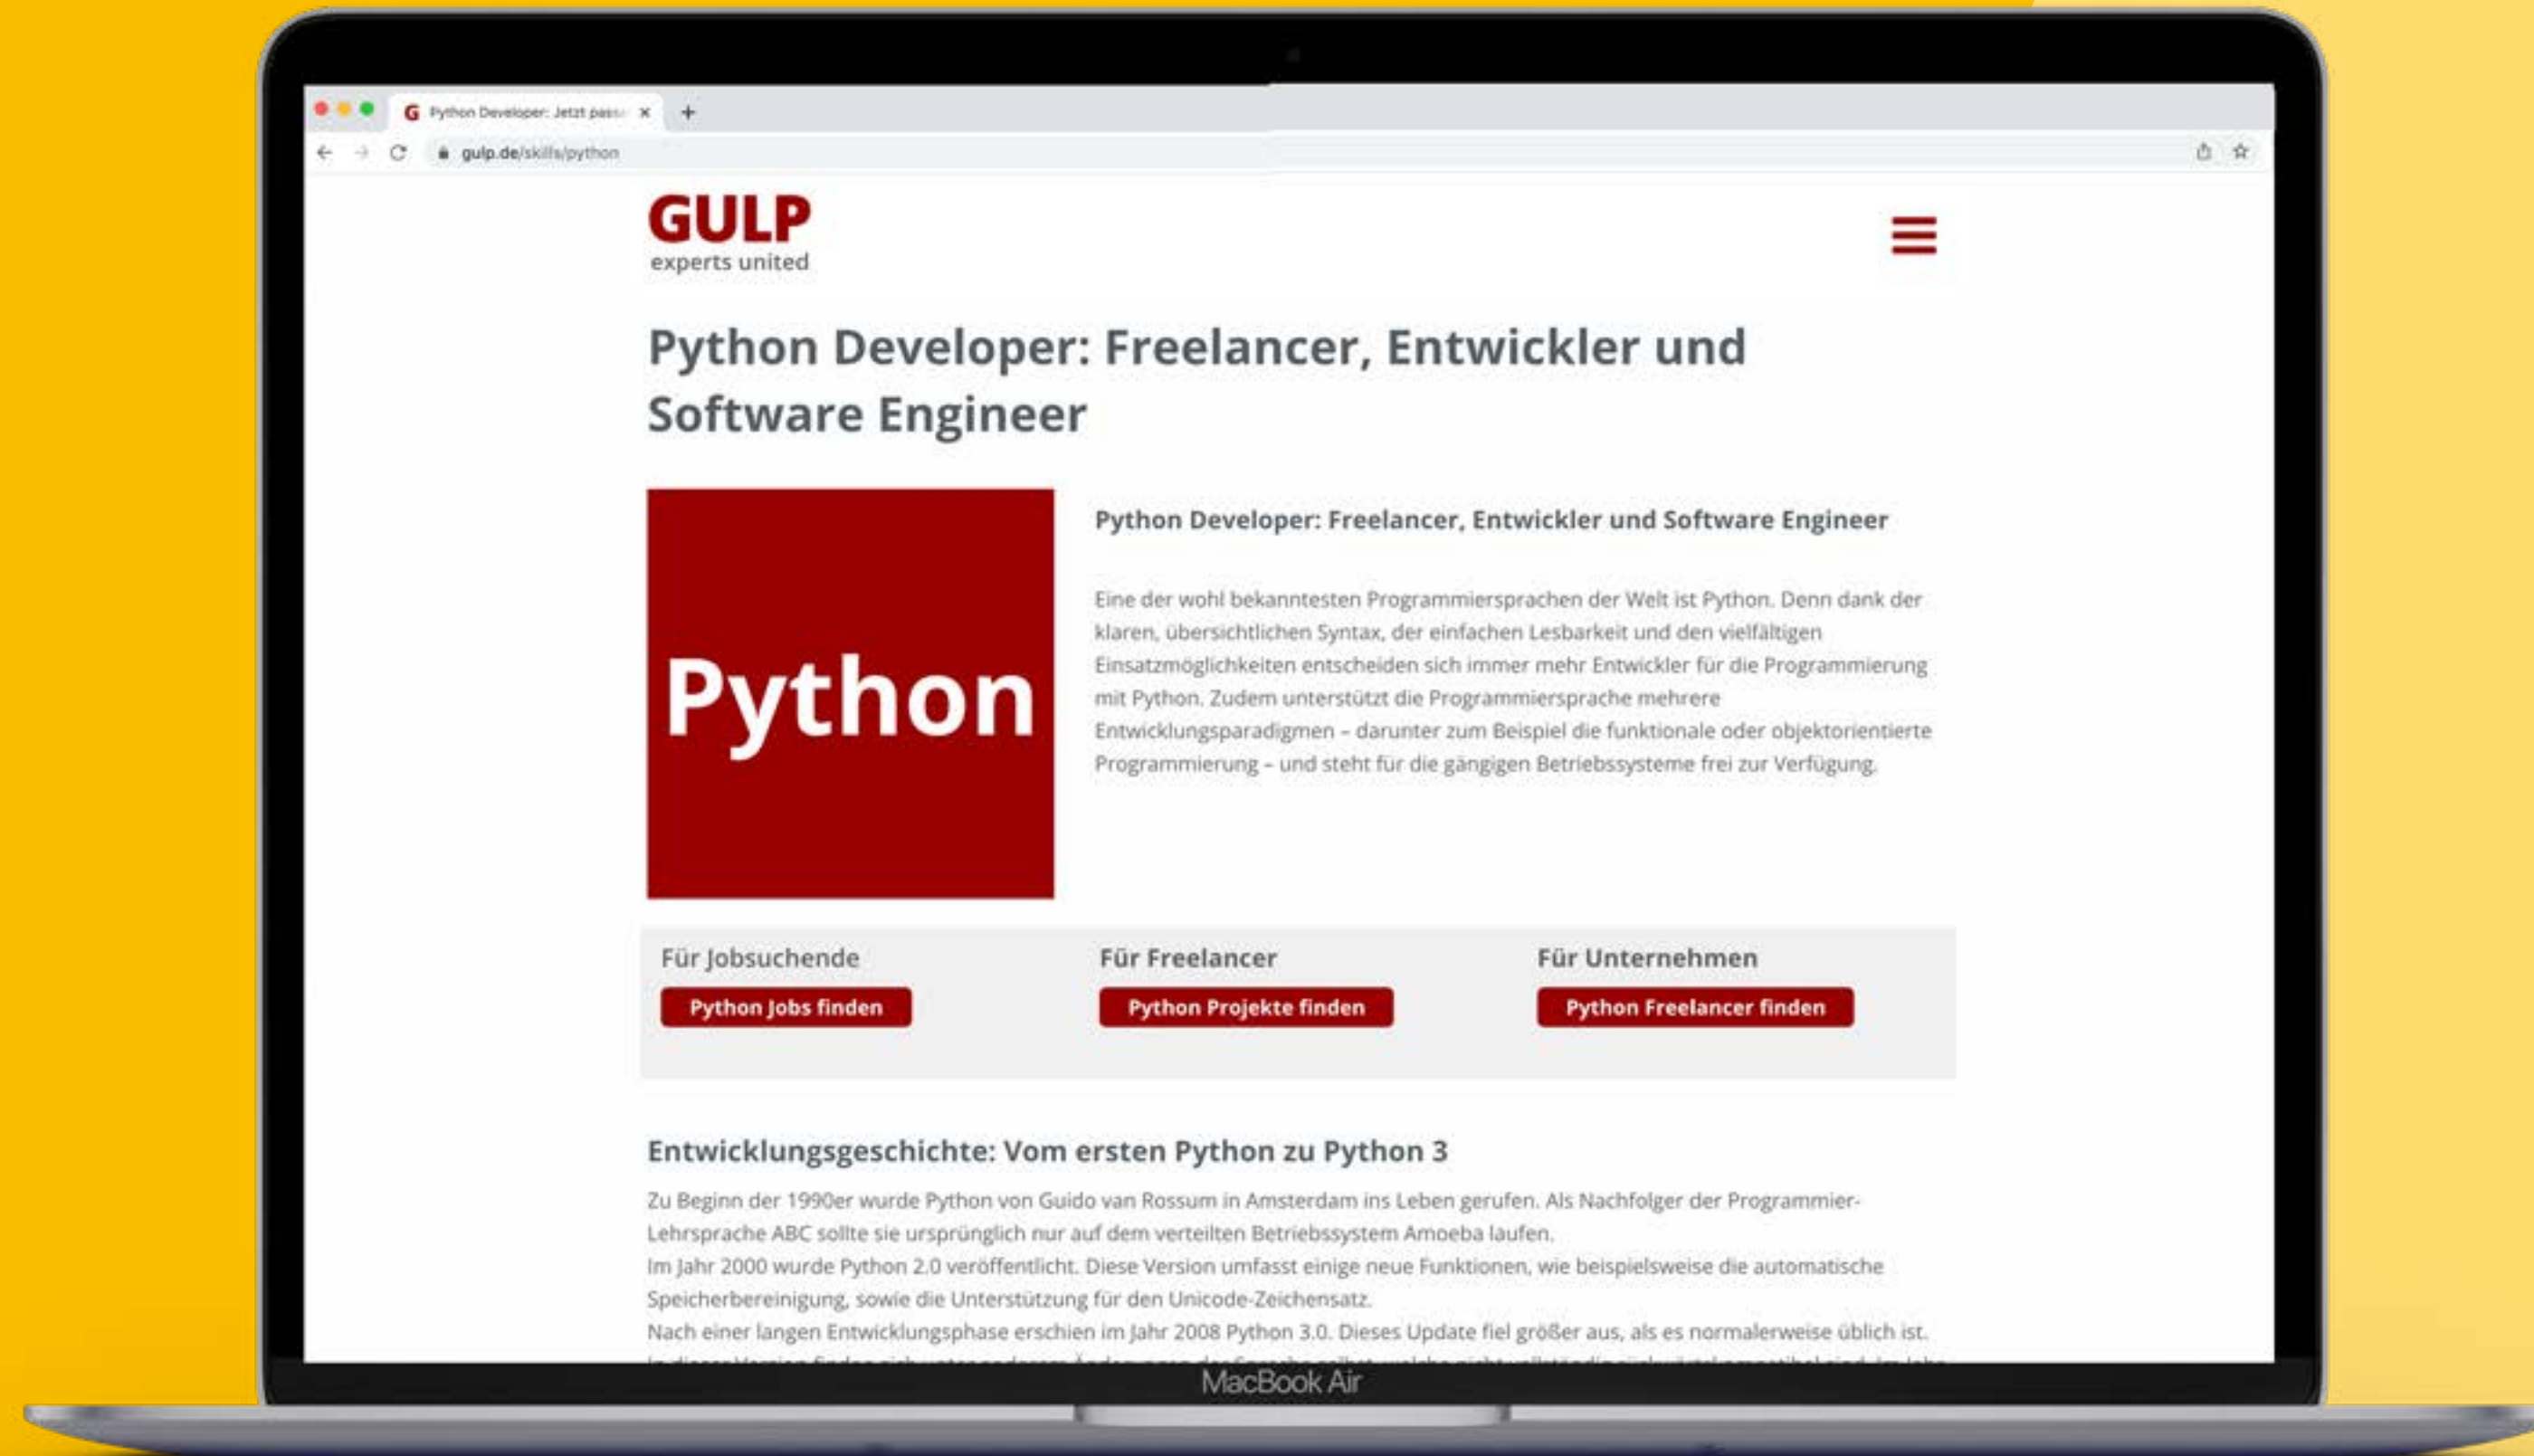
Python Developer: Jetzt pass ×
+
gulp.de/skills/python

GULP
experts united

Python Developer: Freelancer, Entwickler und Software Engineer

Python

Python Developer: Freelancer, Entwickler und Software Engineer

Eine der wohl bekanntesten Programmiersprachen der Welt ist Python. Denn dank der klaren, übersichtlichen Syntax, der einfachen Lesbarkeit und den vielfältigen Einsatzmöglichkeiten entscheiden sich immer mehr Entwickler für die Programmierung mit Python. Zudem unterstützt die Programmiersprache mehrere Entwicklungsparadigmen – darunter zum Beispiel die funktionale oder objektorientierte Programmierung – und steht für die gängigen Betriebssysteme frei zur Verfügung.

Für Jobsuchende
Python Jobs finden

Für Freelancer
Python Projekte finden

Für Unternehmen
Python Freelancer finden

Entwicklungsgeschichte: Vom ersten Python zu Python 3

Zu Beginn der 1990er wurde Python von Guido van Rossum in Amsterdam ins Leben gerufen. Als Nachfolger der Programmier-Lehrsprache ABC sollte sie ursprünglich nur auf dem verteilten Betriebssystem Amoeba laufen.
Im Jahr 2000 wurde Python 2.0 veröffentlicht. Diese Version umfasst einige neue Funktionen, wie beispielsweise die automatische Speicherbereinigung, sowie die Unterstützung für den Unicode-Zeichensatz.
Nach einer langen Entwicklungsphase erschien im Jahr 2008 Python 3.0. Dieses Update fiel größer aus, als es normalerweise üblich ist.
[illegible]

MacBook Air